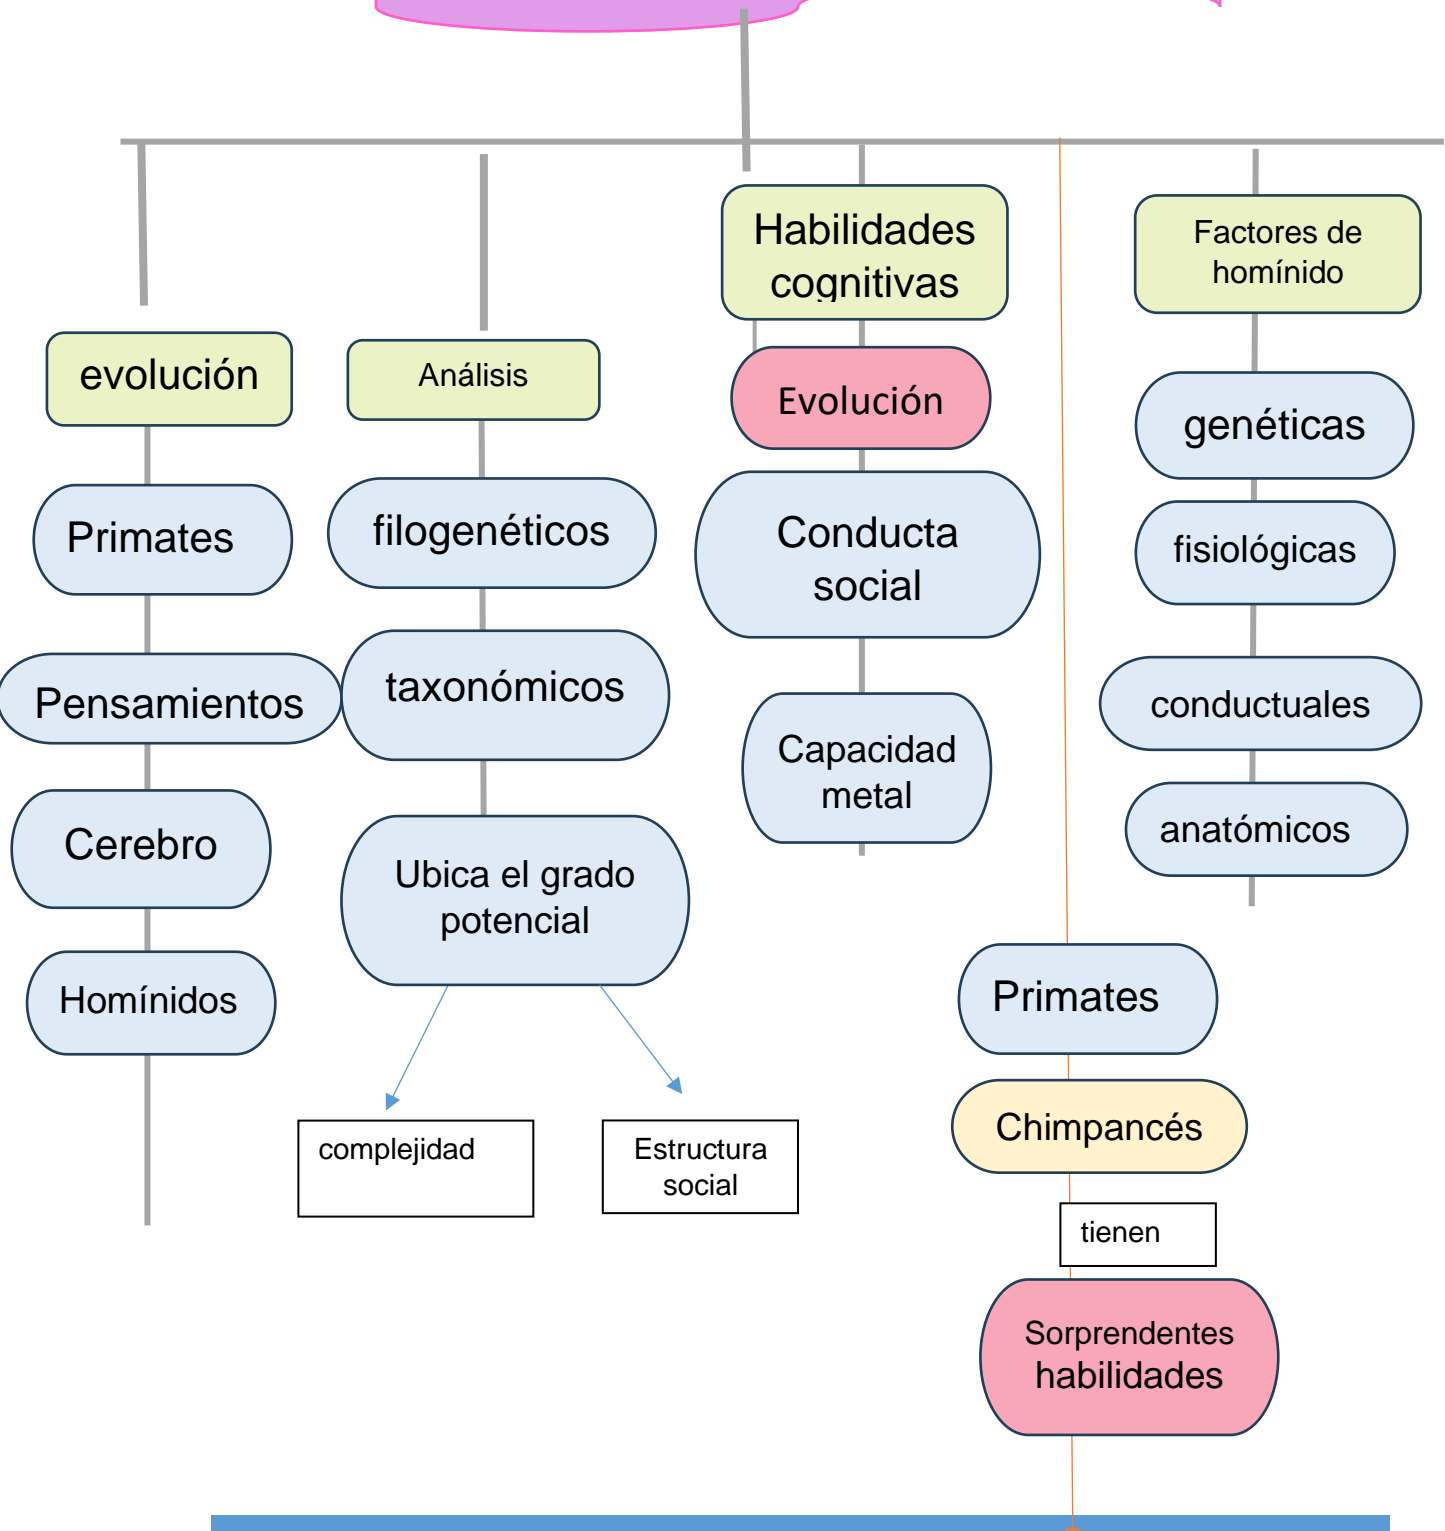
evolución

Primates

Pensamientos

Cerebro

Homínidos

Análisis

filogenéticos

taxonómicos

Ubica el grado potencial

complejidad

Estructura social

Habilidades cognitivas

Evolución

Conducta social

Capacidad metal

Factores de homínido

genéticas

fisiológicas

conductuales

anatómicos

Primates

Chimpancés

tienen

Sorprendentes habilidades